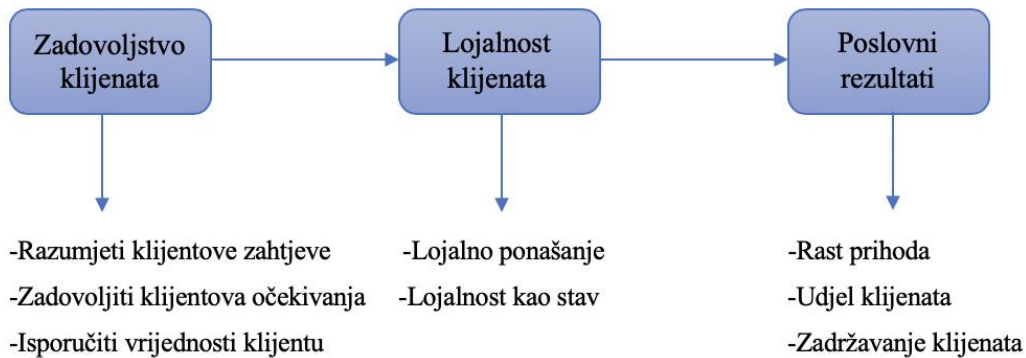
Zadovoljstvo klijenata

Lojalnost klijenata

Poslovni rezultati

-Razumjeti klijentove zahtjeve
-Zadovoljiti klijentova očekivanja
-Isporučiti vrijednosti klijentu

-Lojalno ponašanje
-Lojalnost kao stav

-Rast prihoda
-Udjel klijenata
-Zadržavanje klijenata